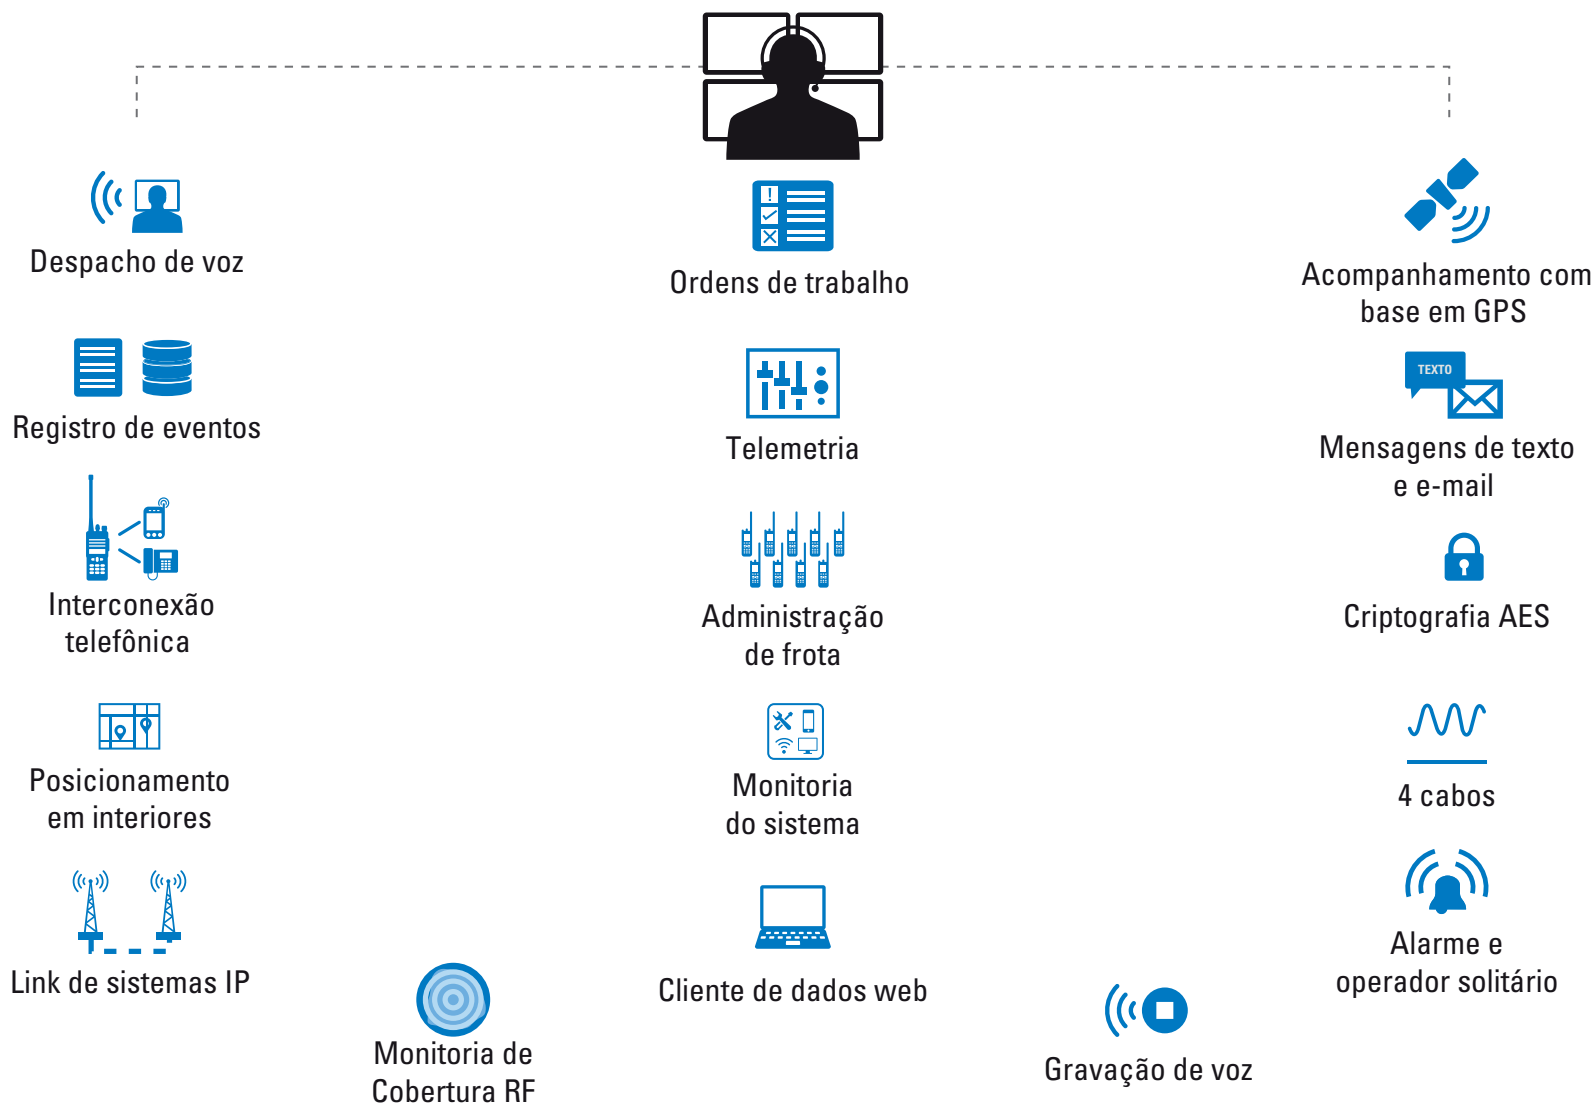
Despacho de voz

Registro de eventos

Interconexão telefônica

Posicionamento em interiores

Link de sistemas IP

Monitoria de Cobertura RF

Ordens de trabalho

Telemetria

Administração de frota

Monitoria do sistema

Cliente de dados web

Gravação de voz

Acompanhamento com base em GPS

TEXTO

Mensagens de texto e e-mail

Criptografia AES

4 cabos

Alarme e operador solitário